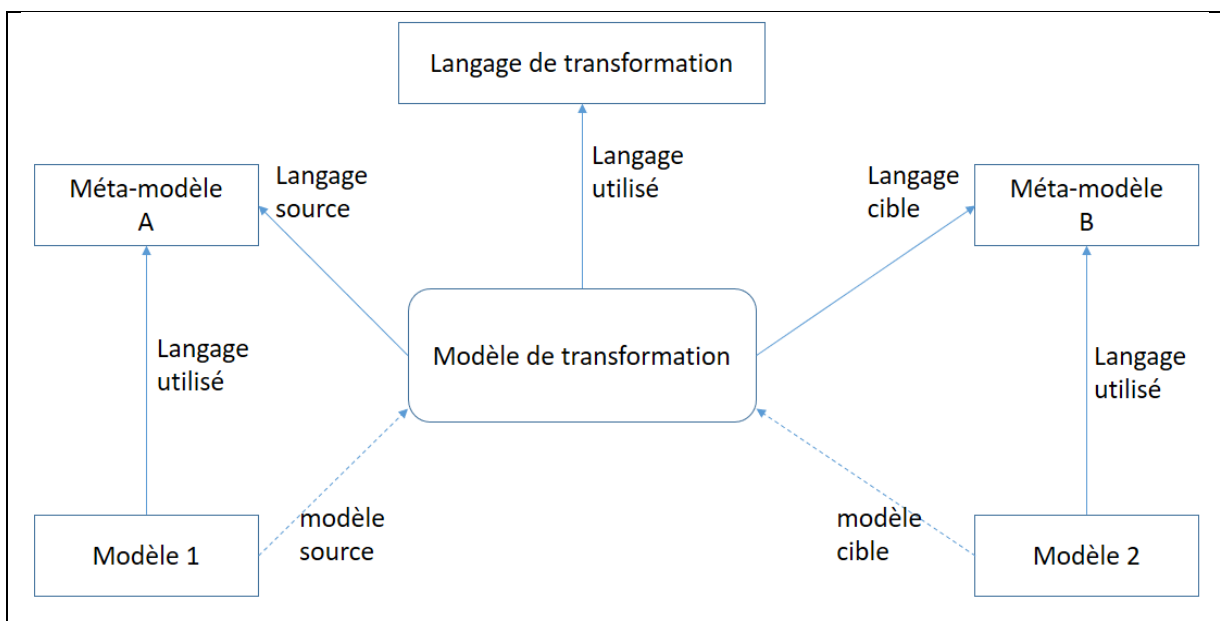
Langage de transformation

Langage utilisé

Méta-modèle A

Langage source

Langage cible

Méta-modèle B

Langage utilisé

Modèle de transformation

Langage utilisé

modèle source

modèle cible

Modèle 1

Modèle 2